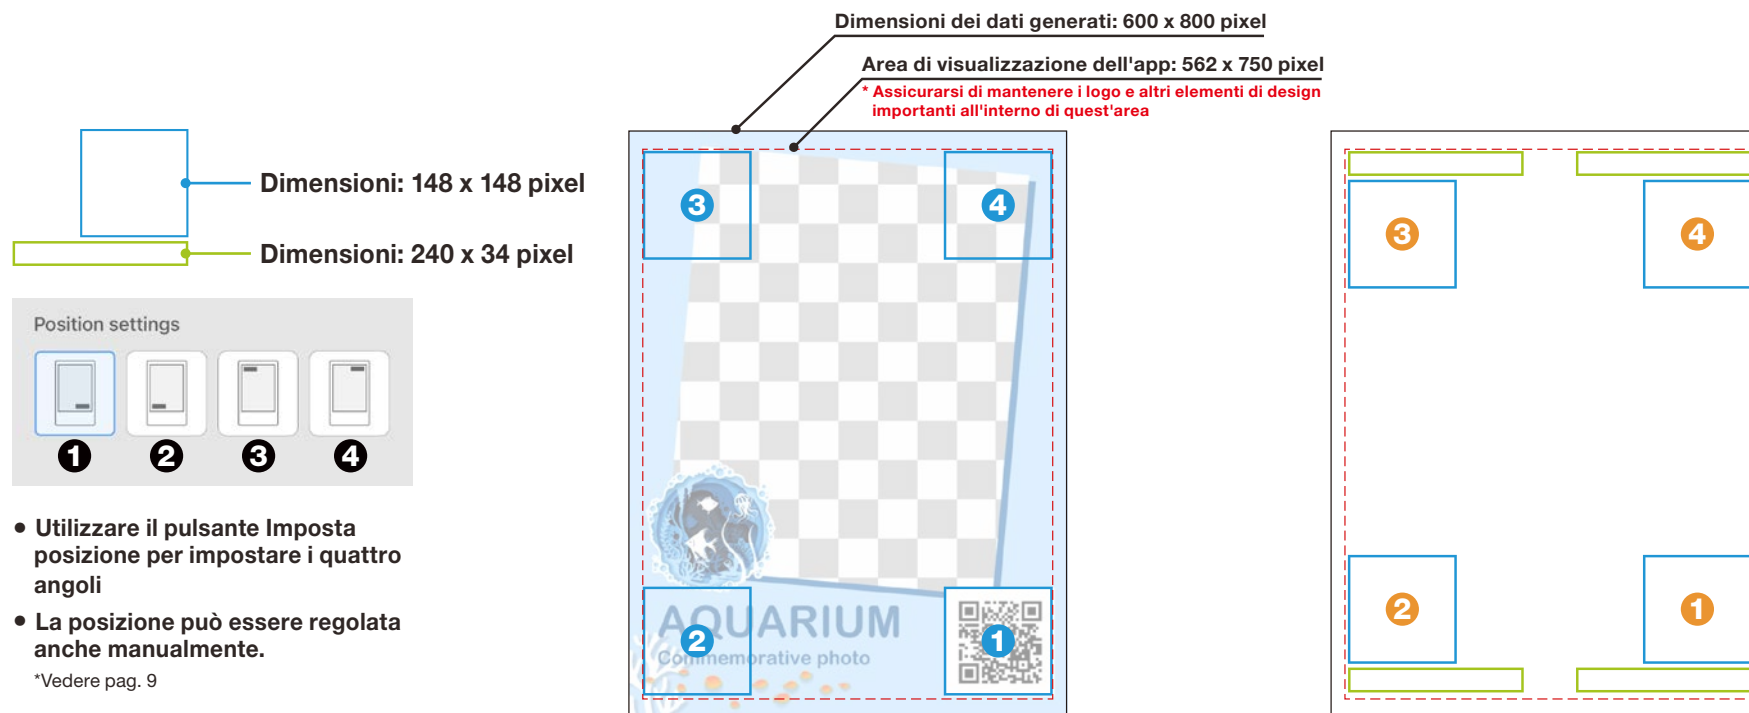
Dimensioni: 148 x 148 pixel

Dimensioni: 240 x 34 pixel

Position settings

1 2 3 4

● Utilizzare il pulsante Imposta posizione per impostare i quattro angoli

● La posizione può essere regolata anche manualmente.

*Vedere pag. 9

Dimensioni dei dati generati: 600 x 800 pixel

Area di visualizzazione dell'app: 562 x 750 pixel

* Assicurarsi di mantenere i logo e altri elementi di design importanti all'interno di quest'area

3 4

AQUARIUM
Commemorative photo

2 1

3 4

2 1